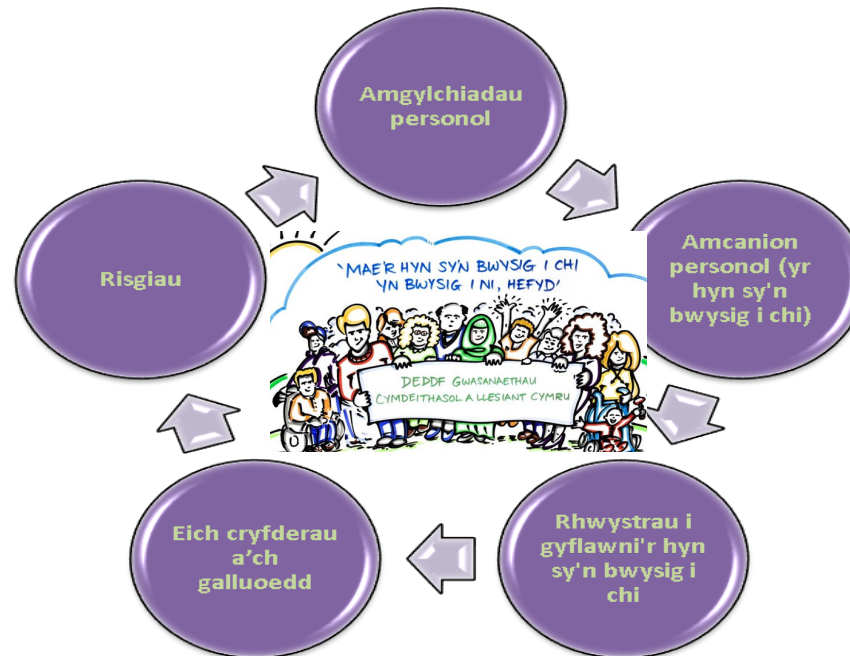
Amgylchiadau personol

Amcanion personol (yr hyn sy'n bwysig i chi)

Rhwystrau i gyflawni'r hyn sy'n bwysig i chi

Eich cryfderau a’ch galluoedd

Risgiau

'MAE'R HYN SY'N BWYSIG I CHI YN BWYSIG I NI, HEFYD'

DEDDF GWASANAETHAU CYMDEITHASOL A LLESIANT CYMRU